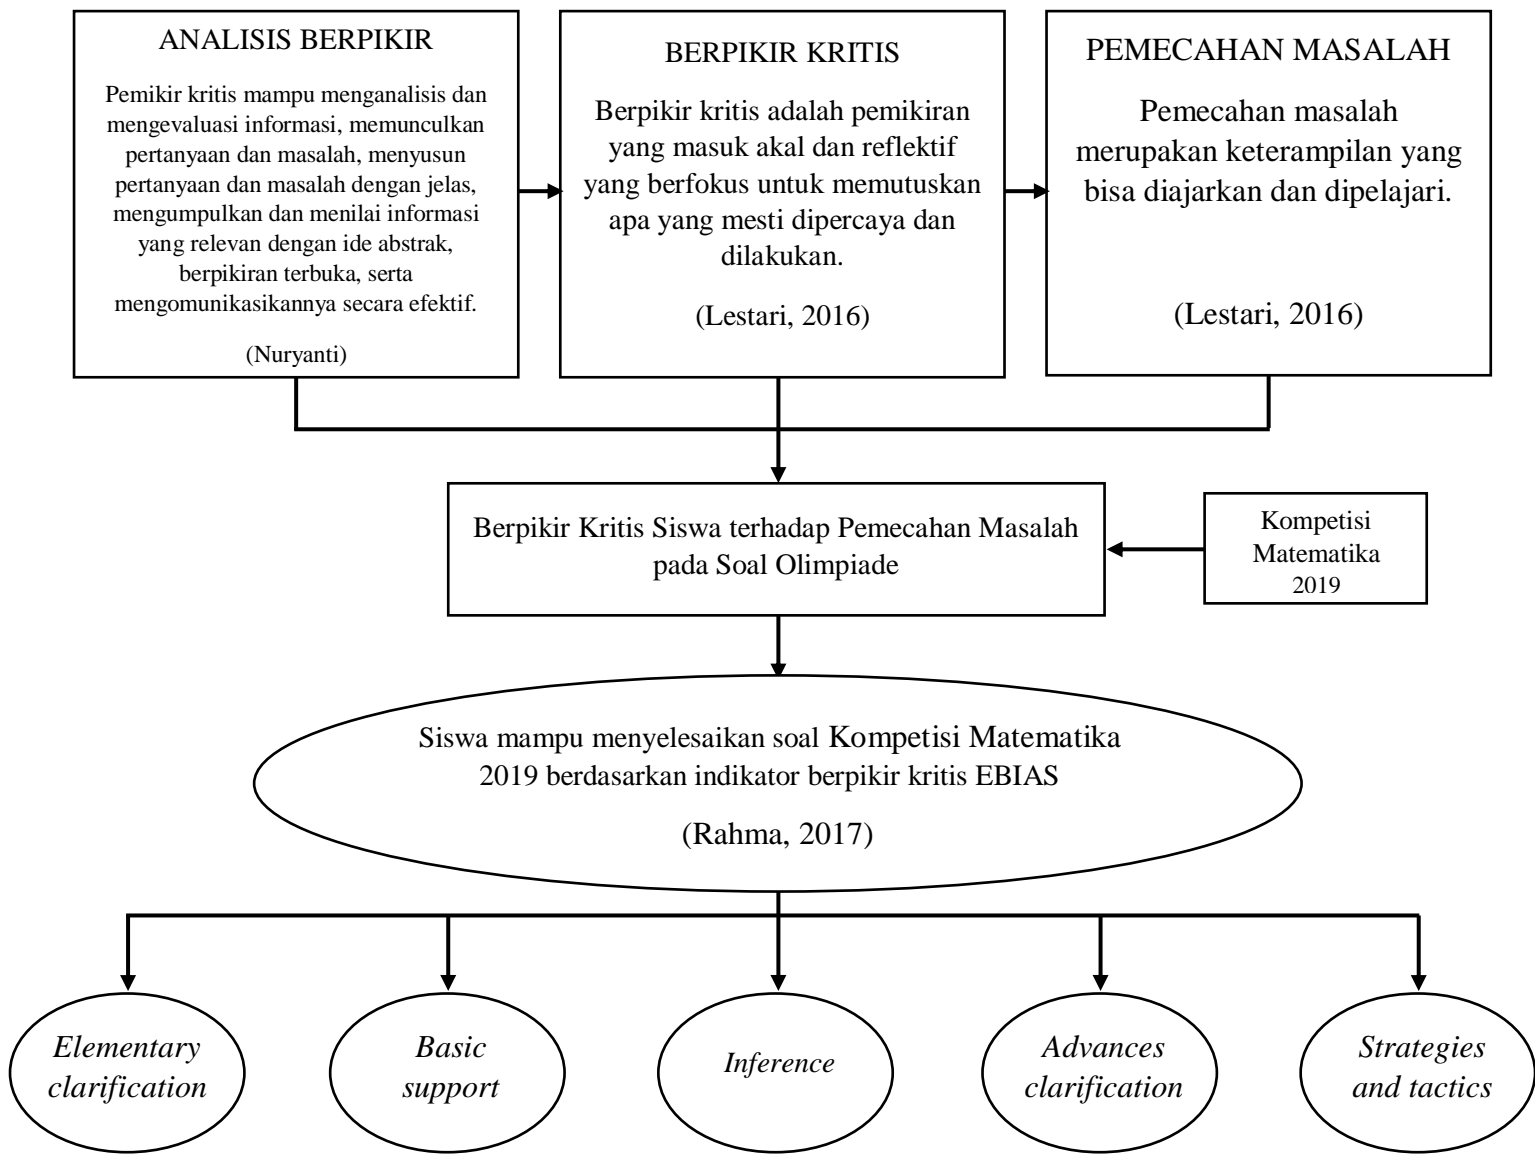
ANALISIS BERPIKIR

Pemikir kritis mampu menganalisis dan mengevaluasi informasi, memunculkan pertanyaan dan masalah, menyusun pertanyaan dan masalah dengan jelas, mengumpulkan dan menilai informasi yang relevan dengan ide abstrak, berpikiran terbuka, serta mengomunikasikannya secara efektif.

(Nuryanti)

BERPIKIR KRITIS

Berpikir kritis adalah pemikiran yang masuk akal dan reflektif yang berfokus untuk memutuskan apa yang mesti dipercaya dan dilakukan.

(Lestari, 2016)

PEMECAHAN MASALAH

Pemecahan masalah merupakan keterampilan yang bisa diajarkan dan dipelajari.

(Lestari, 2016)

Berpikir Kritis Siswa terhadap Pemecahan Masalah pada Soal Olimpiade

Kompetisi Matematika 2019

Siswa mampu menyelesaikan soal Kompetisi Matematika 2019 berdasarkan indikator berpikir kritis EBIAS

(Rahma, 2017)

Elementary clarification

Basic support

Inference

Advances clarification

Strategies and tactics